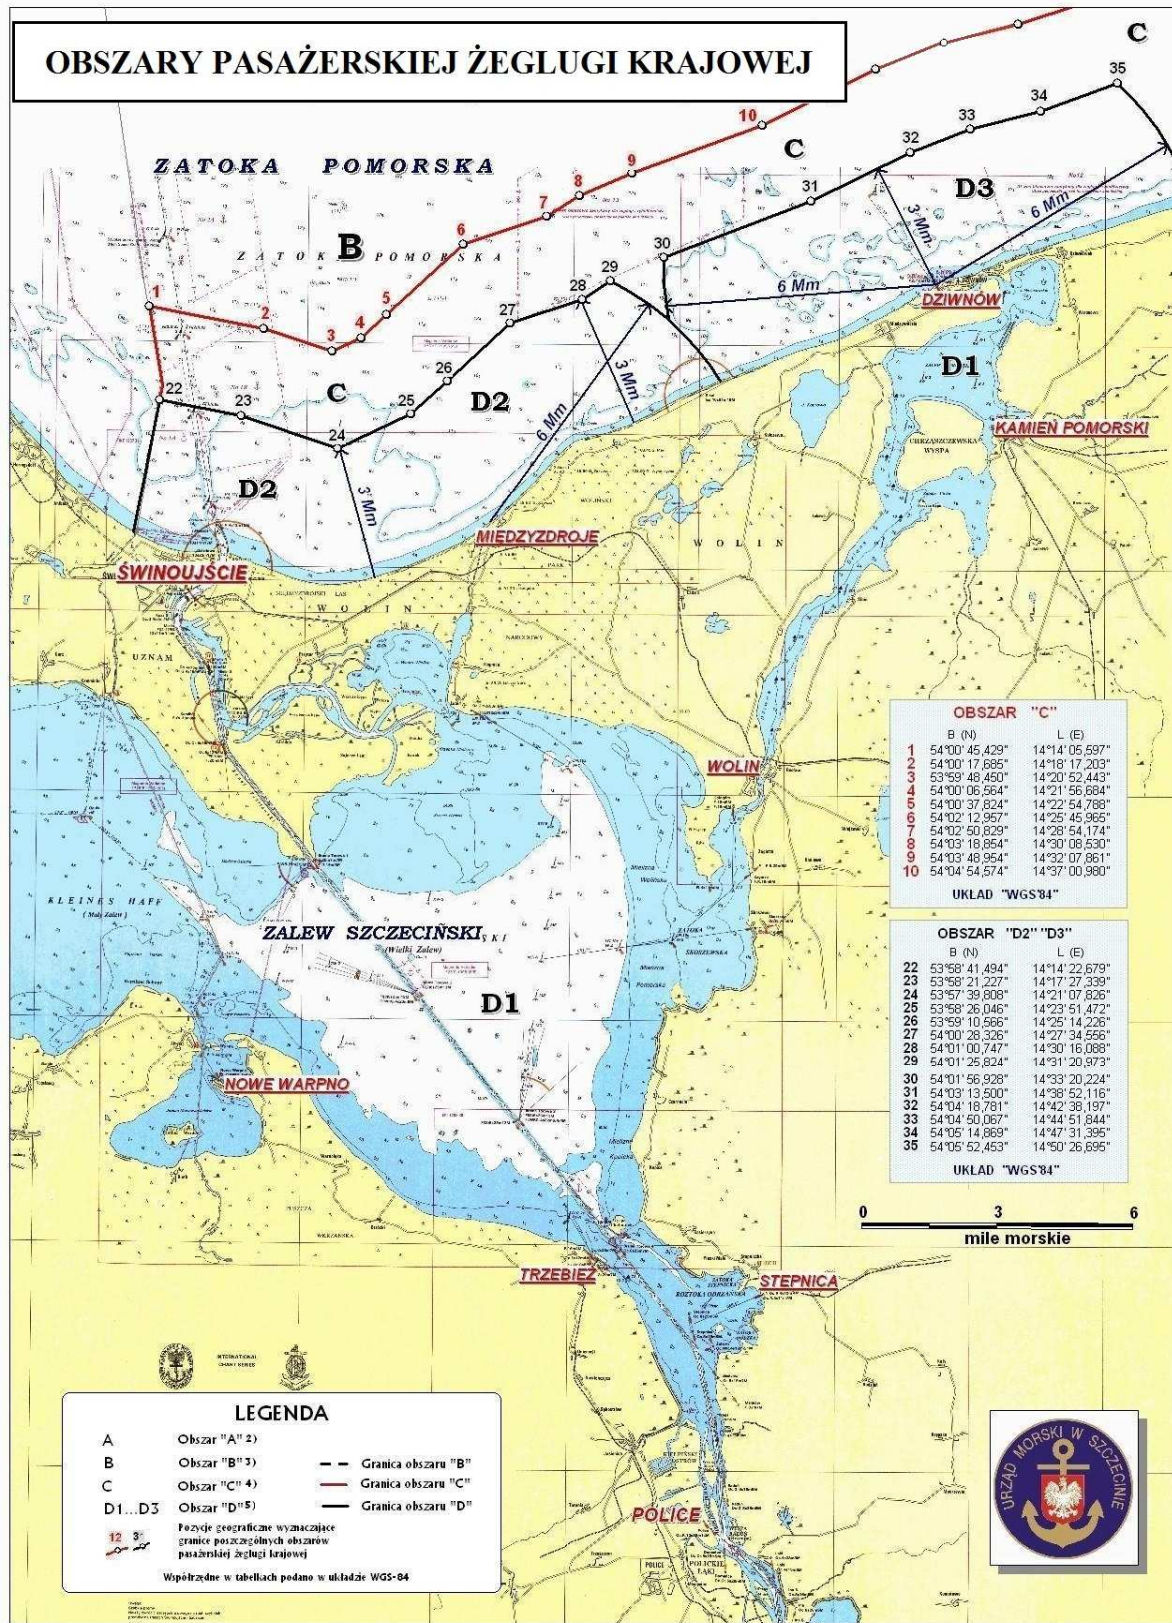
OBSZARY PASAŻERSKIEJ ŻEGLUGI KRAJOWEJ

C

ZATOKA POMORSKA

B

C

D3

D2

C

D2

D1

D1

1 2 3 4 5 6 7 8 9 10

22 23 24 25 26 27 28 29 30 31 32 33 34 35

3 Mm

6 Mm

3 Mm

6 Mm

3 Mm

6 Mm

DZIWNÓW

KAMIEŃ POMORSKI

MIĘDZYZDROJE

ŚWINOUJŚCIE

WOLIN

WOLIN

UZNAM

ZALEW SZCZECIŃSKI

KLEINES HAFF

NOWE WARPNO

TRZEBIEŻ

STEPNICA

POLICE

OBSZAR "C"

| | B (N) | L (E) |
|---|---|---|
| 1 | 54°00' 45,429" | 14°14' 05,597" |
| 2 | 54°00' 17,685" | 14°18' 17,203" |
| 3 | 53°59' 48,450" | 14°20' 52,443" |
| 4 | 54°00' 06,564" | 14°21' 56,684" |
| 5 | 54°00' 37,824" | 14°22' 54,788" |
| 6 | 54°02' 12,957" | 14°25' 45,965" |
| 7 | 54°02' 50,829" | 14°28' 54,174" |
| 8 | 54°03' 18,854" | 14°30' 08,530" |
| 9 | 54°03' 48,954" | 14°32' 07,861" |
| 10 | 54°04' 54,574" | 14°37' 00,980" |

UKŁAD "WGS'84"

OBSZAR "D2" "D3"

| | B (N) | L (E) |
|---|---|---|
| 22 | 53°58' 41,494" | 14°14' 22,679" |
| 23 | 53°58' 21,227" | 14°17' 27,339" |
| 24 | 53°57' 39,808" | 14°21' 07,826" |
| 25 | 53°58' 26,046" | 14°23' 51,472" |
| 26 | 53°59' 10,566" | 14°25' 14,226" |
| 27 | 54°00' 28,326" | 14°27' 34,556" |
| 28 | 54°01' 00,747" | 14°30' 16,066" |
| 29 | 54°01' 25,824" | 14°31' 20,973" |
| 30 | 54°01' 56,928" | 14°33' 20,224" |
| 31 | 54°03' 13,500" | 14°38' 52,116" |
| 32 | 54°04' 18,781" | 14°42' 38,197" |
| 33 | 54°04' 50,067" | 14°44' 51,844" |
| 34 | 54°05' 14,869" | 14°47' 31,395" |
| 35 | 54°05' 52,453" | 14°50' 26,695" |

UKŁAD "WGS'84"

0 3 6
mile morskie

LEGENDA
A Obszar "A" 2)
B Obszar "B" 3)
C Obszar "C" 4)
D1...D3 Obszar "D" 5)
Granica obszaru "B"
Granica obszaru "C"
Granica obszaru "D"
12 3' Pozycje geograficzne wyznaczające granice poszczególnych obszarów pasażerskiej żeglugi krajowej
Współrzędne w tabelach podano w układzie WGS-84

URZĄD MORSKI W SZCZECINIE